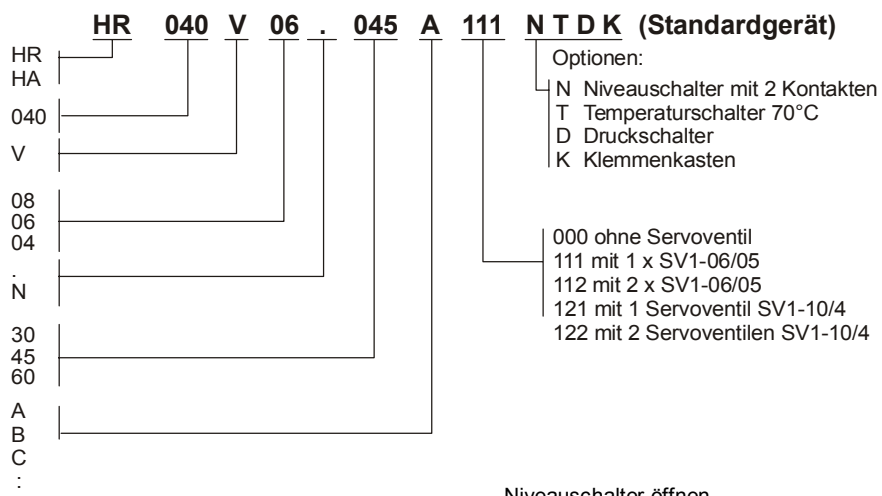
HR 040 V 06 . 045 A 111 N T D K (Standardgerät)

HR
HA

040

V

08
06
04

.
N

30
45
60

A
B
C
:

Optionen:
N Niveauschalter mit 2 Kontakten
T Temperaturschalter 70°C
D Druckschalter
K Klemmenkasten

000 ohne Servoventil
111 mit 1 x SV1-06/05
112 mit 2 x SV1-06/05
121 mit 1 Servoventil SV1-10/4
122 mit 2 Servoventilen SV1-10/4

Niveauschalter öffnen